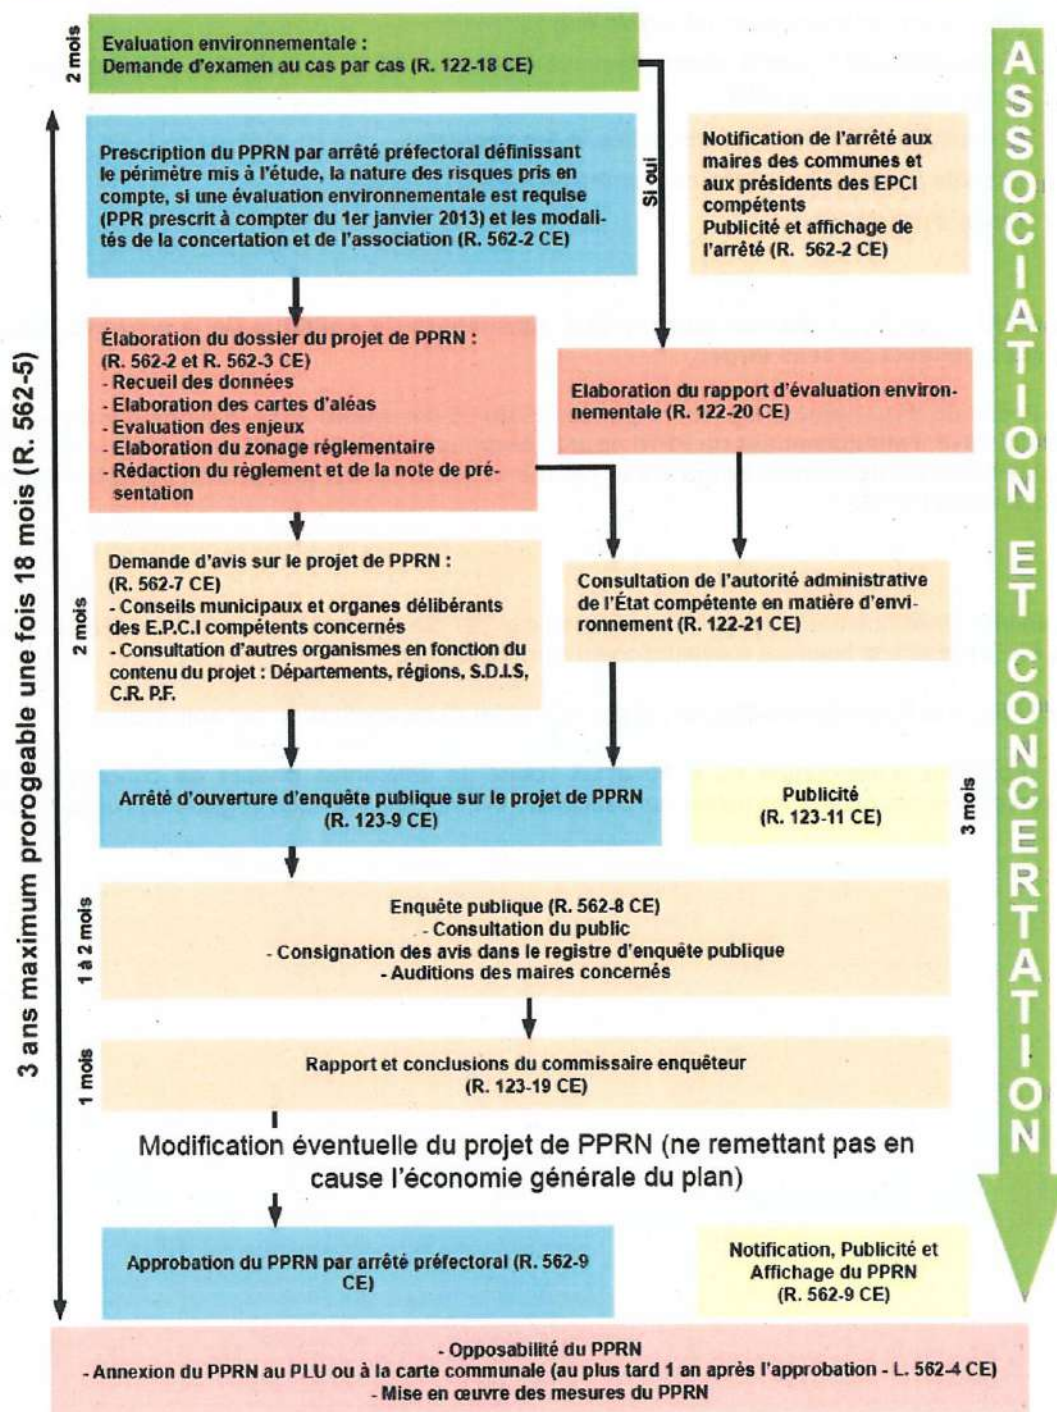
2 mois

Evaluation environnementale :
Demande d'examen au cas par cas (R. 122-18 CE)

3 ans maximum prorogeable une fois 18 mois (R. 562-5)

Prescription du PPRN par arrêté préfectoral définissant le périmètre mis à l'étude, la nature des risques pris en compte, si une évaluation environnementale est requise (PPR prescrit à compter du 1er janvier 2013) et les modalités de la concertation et de l'association (R. 562-2 CE)

Si oui

Notification de l'arrêté aux maires des communes et aux présidents des EPCI compétents
Publicité et affichage de l'arrêté (R. 562-2 CE)

Élaboration du dossier du projet de PPRN :
(R. 562-2 et R. 562-3 CE)
- Recueil des données
- Elaboration des cartes d'aléas
- Evaluation des enjeux
- Elaboration du zonage réglementaire
- Rédaction du règlement et de la note de présentation

Elaboration du rapport d'évaluation environnementale (R. 122-20 CE)

2 mois

Demande d'avis sur le projet de PPRN :
(R. 562-7 CE)
- Conseils municipaux et organes délibérants des E.P.C.I compétents concernés
- Consultation d'autres organismes en fonction du contenu du projet : Départements, régions, S.D.I.S, C.R. P.F.

Consultation de l'autorité administrative de l'État compétente en matière d'environnement (R. 122-21 CE)

Arrêté d'ouverture d'enquête publique sur le projet de PPRN
(R. 123-9 CE)

Publicité
(R. 123-11 CE)

3 mois

1 à 2 mois

Enquête publique (R. 562-8 CE)
- Consultation du public
- Consignation des avis dans le registre d'enquête publique
- Auditions des maires concernés

1 mois

Rapport et conclusions du commissaire enquêteur
(R. 123-19 CE)

Modification éventuelle du projet de PPRN (ne remettant pas en cause l'économie générale du plan)

Approbation du PPRN par arrêté préfectoral (R. 562-9 CE)

Notification, Publicité et Affichage du PPRN
(R. 562-9 CE)

ASSOCIATION ET CONCERTATION

- Opposabilité du PPRN
- Annexion du PPRN au PLU ou à la carte communale (au plus tard 1 an après l'approbation - L. 562-4 CE)
- Mise en œuvre des mesures du PPRN